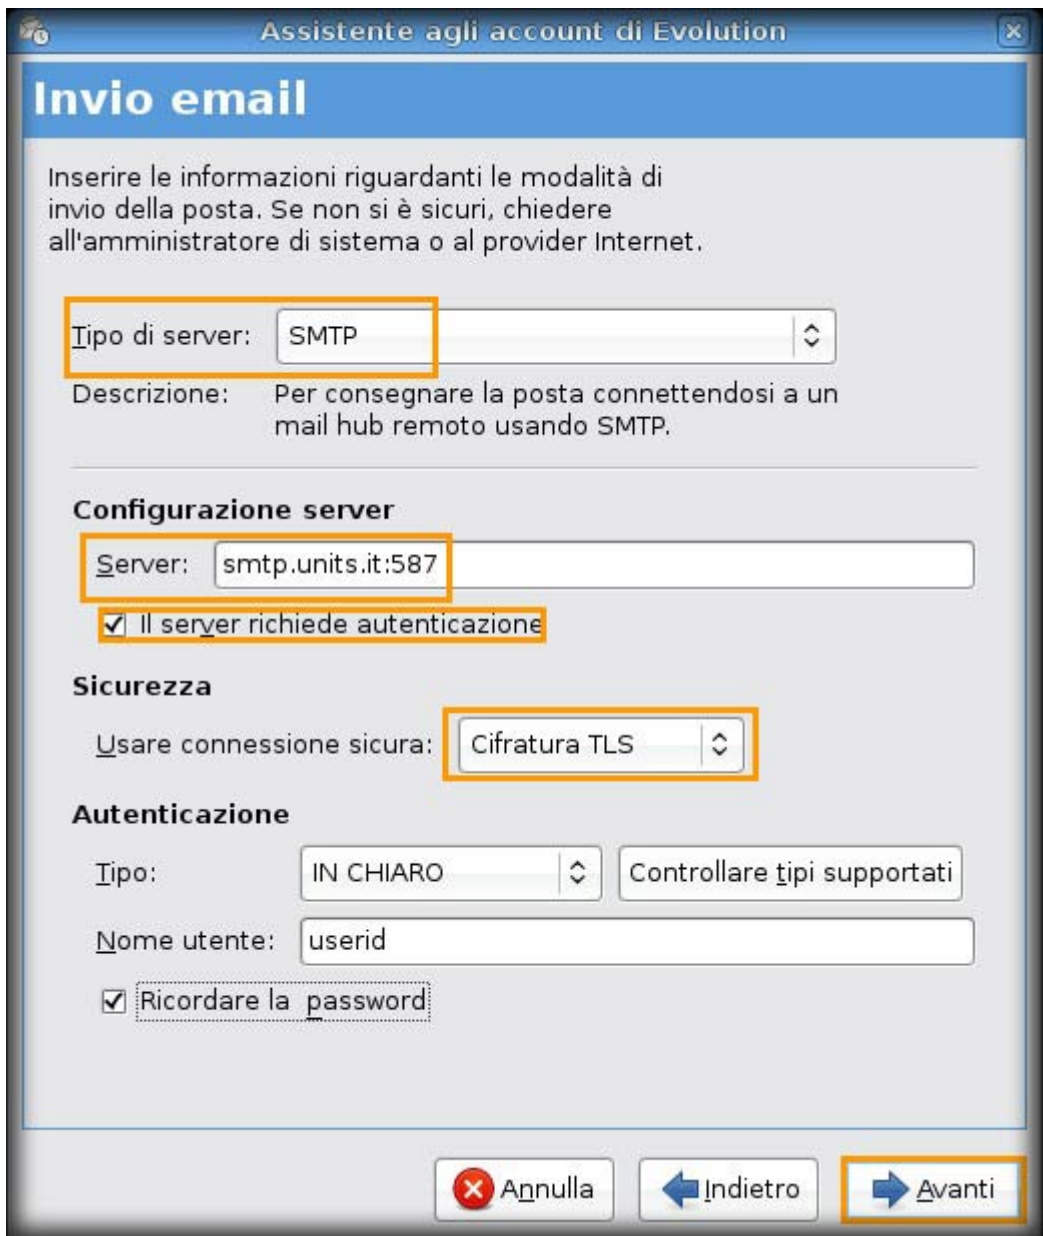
Assistente agli account di Evolution

Invio email

Inserire le informazioni riguardanti le modalità di invio della posta. Se non si è sicuri, chiedere all'amministratore di sistema o al provider Internet.

Tipo di server: SMTP

Descrizione: Per consegnare la posta connettendosi a un mail hub remoto usando SMTP.

Configurazione server

Server: smtp.units.it:587

☑ Il server richiede autenticazione

Sicurezza

Usare connessione sicura: Cifratura TLS

Autenticazione

Tipo: IN CHIARO

Controllare tipi supportati

Nome utente: userid

☑ Ricordare la password

Annulla

Indietro

Avanti